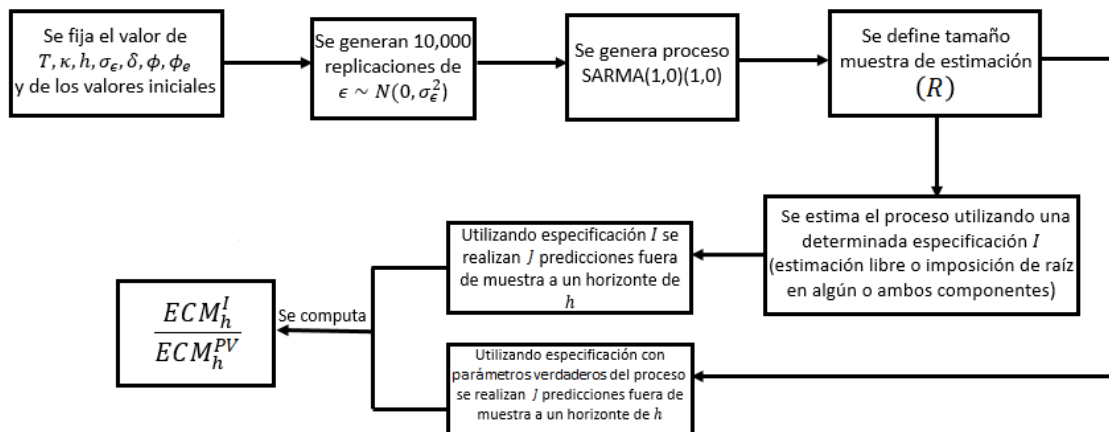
Se fija el valor de $T, \kappa, h, \sigma_\epsilon, \delta, \phi, \phi_e$ y de los valores iniciales

Se generan 10,000 replicaciones de $\epsilon \sim N(0, \sigma_\epsilon^2)$

Se genera proceso SARMA(1,0)(1,0)

Se define tamaño muestra de estimación $(R)$

Se estima el proceso utilizando una determinada especificación $I$ (estimación libre o imposición de raíz en algún o ambos componentes)

Utilizando especificación $I$ se realizan $J$ predicciones fuera de muestra a un horizonte de $h$

Utilizando especificación con parámetros verdaderos del proceso se realizan $J$ predicciones fuera de muestra a un horizonte de $h$

Se computa

$\frac{ECM_h^I}{ECM_h^{PV}}$